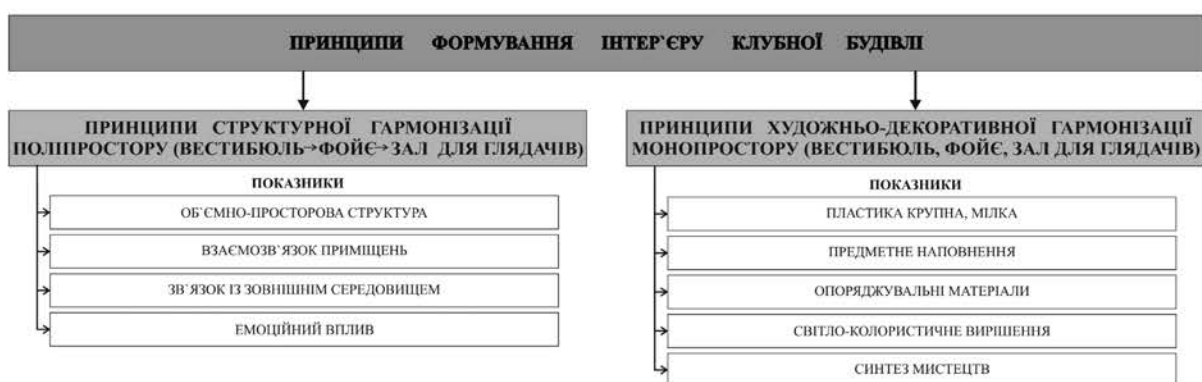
ПРИНЦИПИ ФОРМУВАННЯ ІНТЕР`ЄРУ КЛУБНОЇ БУДІВЛІ

ПРИНЦИПИ СТРУКТУРНОЇ ГАРМОНІЗАЦІЇ ПОЛІПРОСТОРУ (ВЕСТИБЮЛЬ→ФОЙЄ→ЗАЛ ДЛЯ ГЛЯДАЧІВ)

ПОКАЗНИКИ

ОБ`ЄМНО-ПРОСТОРОВА СТРУКТУРА

ВЗАЄМОЗВ`ЯЗОК ПРИМІЩЕНЬ

ЗВ`ЯЗОК ІЗ ЗОВНІШНІМ СЕРЕДОВИЩЕМ

ЕМОЦІЙНИЙ ВПЛИВ

ПРИНЦИПИ ХУДОЖНЬО-ДЕКОРАТИВНОЇ ГАРМОНІЗАЦІЇ МОНОПРОСТОРУ (ВЕСТИБЮЛЬ, ФОЙЄ, ЗАЛ ДЛЯ ГЛЯДАЧІВ)

ПОКАЗНИКИ

ПЛАСТИКА КРУПНА, МІЛКА

ПРЕДМЕТНЕ НАПОВНЕННЯ

ОПОРЯДЖУВАЛЬНІ МАТЕРІАЛИ

СВІТЛО-КОЛОРИСТИЧНЕ ВИРІШЕННЯ

СИНТЕЗ МИСТЕЦТВ